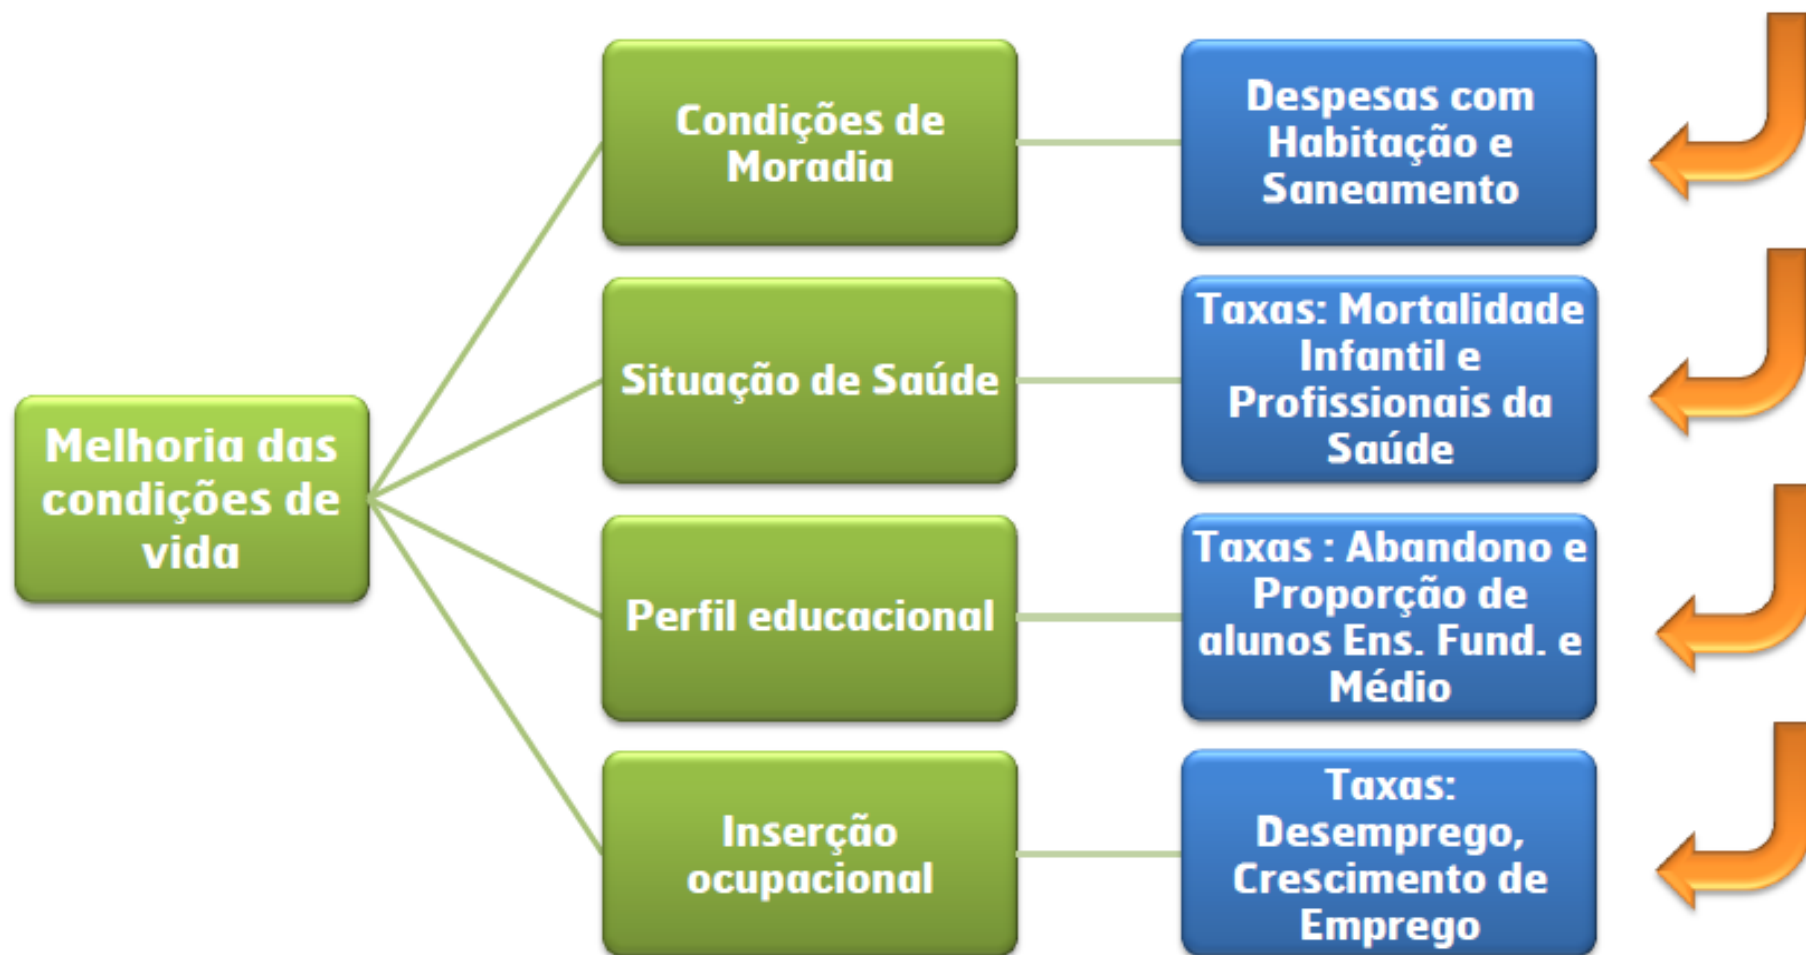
Melhoria das condições de vida

Condições de Moradia

Despesas com Habitação e Saneamento

Situação de Saúde

Taxas: Mortalidade Infantil e Profissionais da Saúde

Perfil educacional

Taxas : Abandono e Proporção de alunos Ens. Fund. e Médio

Inserção ocupacional

Taxas: Desemprego, Crescimento de Emprego